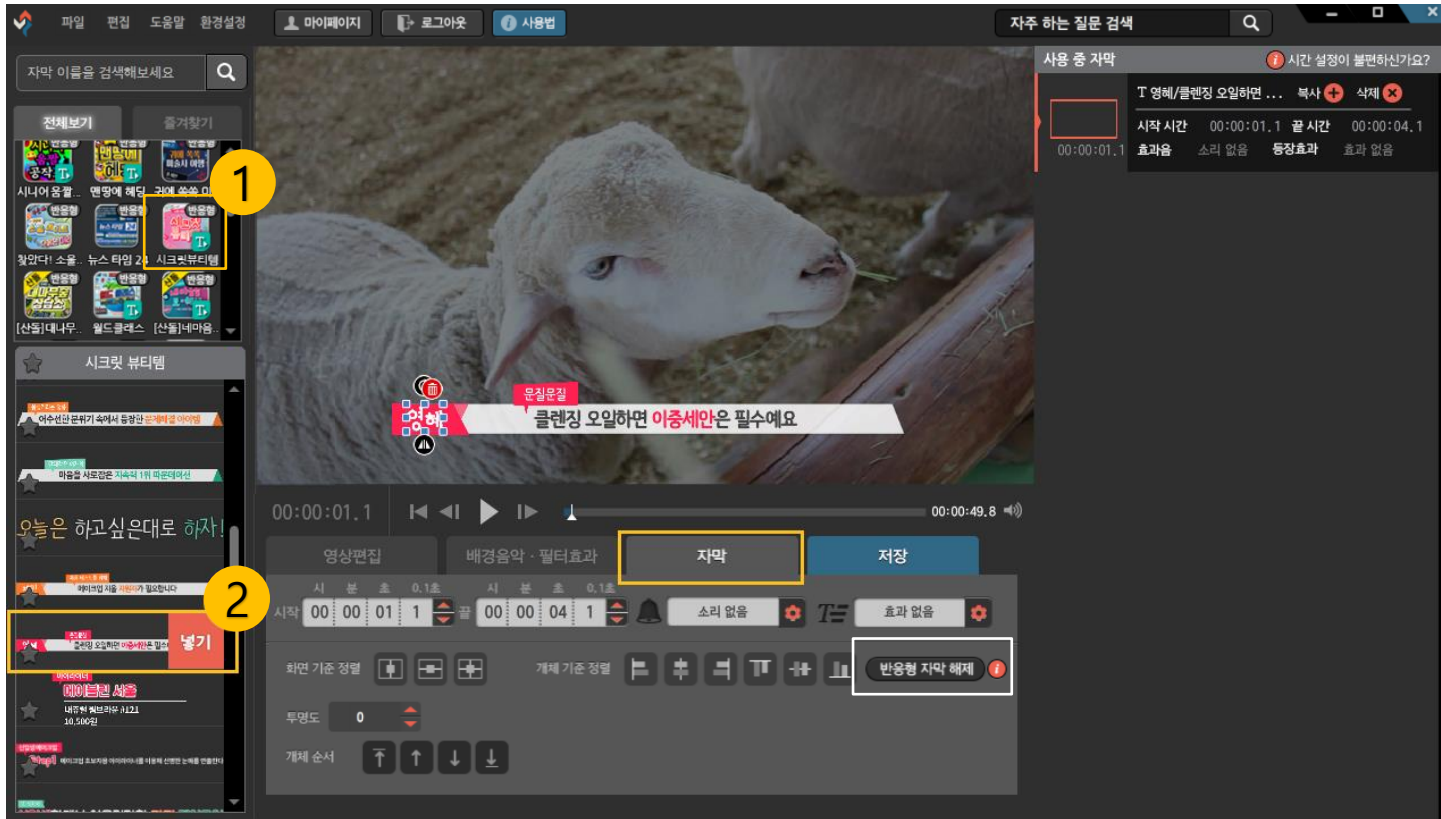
파일 편집 도움말 환경설정 마이페이지 로그아웃 사용법 자주 하는 질문 검색

자막 이름을 검색해보세요

전체보기 즐겨찾기

반응형 반응형 반응형 공작 시니어 몸짤.. 맨땅에 헤딩 귀에 쏙쏙 이..

1

반응형 반응형 반응형 찾았다! 소울.. 뉴스 타임 24 시크릿뷰티템

반응형 반응형 반응형 [산돌]대나무.. 월드클래스 [산돌]네마음..

시크릿 뷰티템

여수선관 분위기 속에서 등장한 문제해결 아이템

마음을 사로잡은 지속력 1위 파운데이션

오늘은 하고싶은대로 하자!

2

메이크업 지울 때 자동이 필요합니다

클렌징 오일하면 이중세안은 필수

넣기

에이블린 서울

내추럴 쿠션 #121
10,500원

메이크업 초보자용 아이라이너를 이용해 선명한 눈매를 만들었다

문질문질

클렌징 오일하면 이중세안은 필수예요

00:00:01.1 00:00:49.8

영상편집 배경음악 · 필터효과 자막 저장

시 분 초 0.1초 시 분 초 0.1초
시작 00 00 01 1 끝 00 00 04 1 소리 없음 효과 없음

화면 기준 정렬 개체 기준 정렬 반응형 자막 해제

투명도 0

개체 순서

사용 중 자막 시간 설정이 불편하신가요?

T 영혜/클렌징 오일하면 ... 복사 삭제

00:00:01.1 시작 시간 00:00:01.1 끝 시간 00:00:04.1
효과음 소리 없음 등장효과 효과 없음